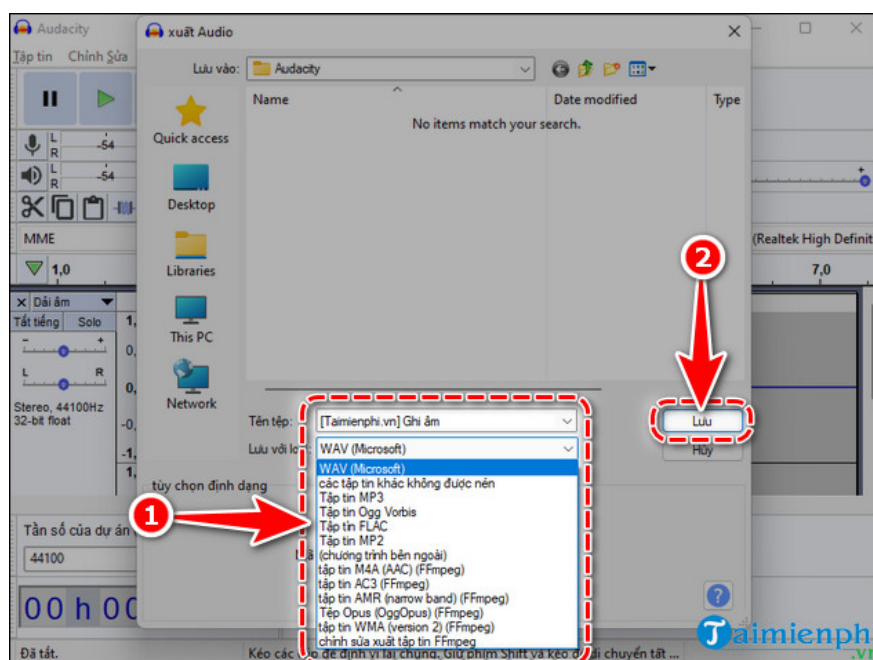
Audacity

Tập tin Chỉnh Sửa

xuất Audio

Lưu vào: Audacity

Quick access

Desktop

Libraries

This PC

Network

Name

Date modified

Type

No items match your search.

Tên tệp: [Taimienphi.vn] Ghi âm

Lưu với lo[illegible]: WAV (Microsoft)

WAV (Microsoft)
các tập tin khác không được nén
Tập tin MP3
Tập tin Ogg Vorbis
Tập tin FLAC
Tập tin MP2
(chương trình bên ngoài)
tập tin M4A (AAC) (FFmpeg)
tập tin AC3 (FFmpeg)
tập tin AMR (narrow band) (FFmpeg)
Tệp Opus (OggOpus) (FFmpeg)
tập tin WMA (version 2) (FFmpeg)
chỉnh sửa xuất tập tin FFmpeg

Lưu

Hủy

tùy chọn định dạng

1

2

MME

(Realtek High Definit

1,0

7,0

Dải âm

Tắt tiếng Solo

L R

Stereo, 44100Hz
32-bit float

Tần số của dự án

44100

00 h 00

Đã tắt.

Kéo các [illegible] để định vị lại chúng. Giữ phím Shift và kéo để di chuyển tất

-54

-54

Taimienphi
.vn